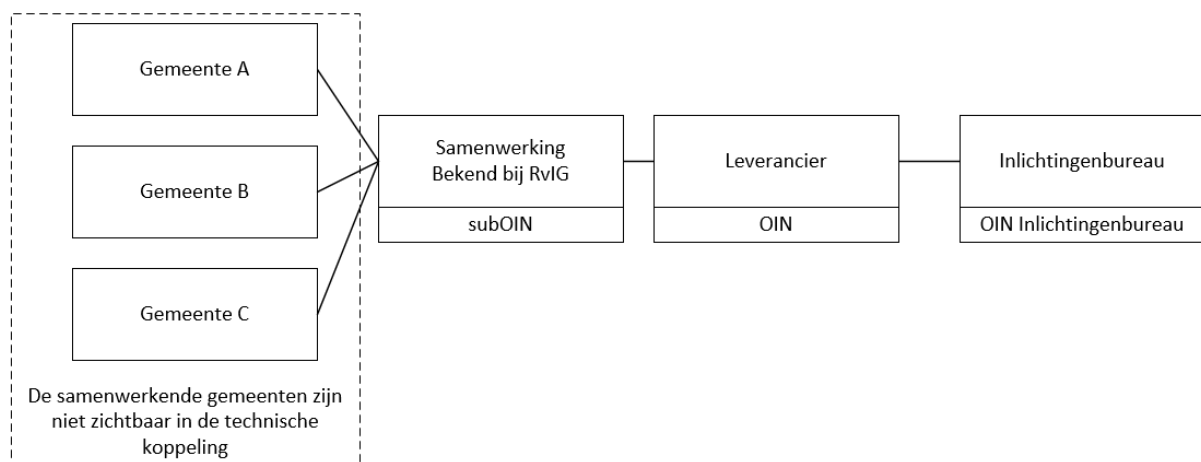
Gemeente A

Gemeente B

Gemeente C

De samenwerkende gemeenten zijn niet zichtbaar in de technische koppeling

Samenwerking Bekend bij RvIG

subOIN

Leverancier

OIN

Inlichtingenbureau

OIN Inlichtingenbureau